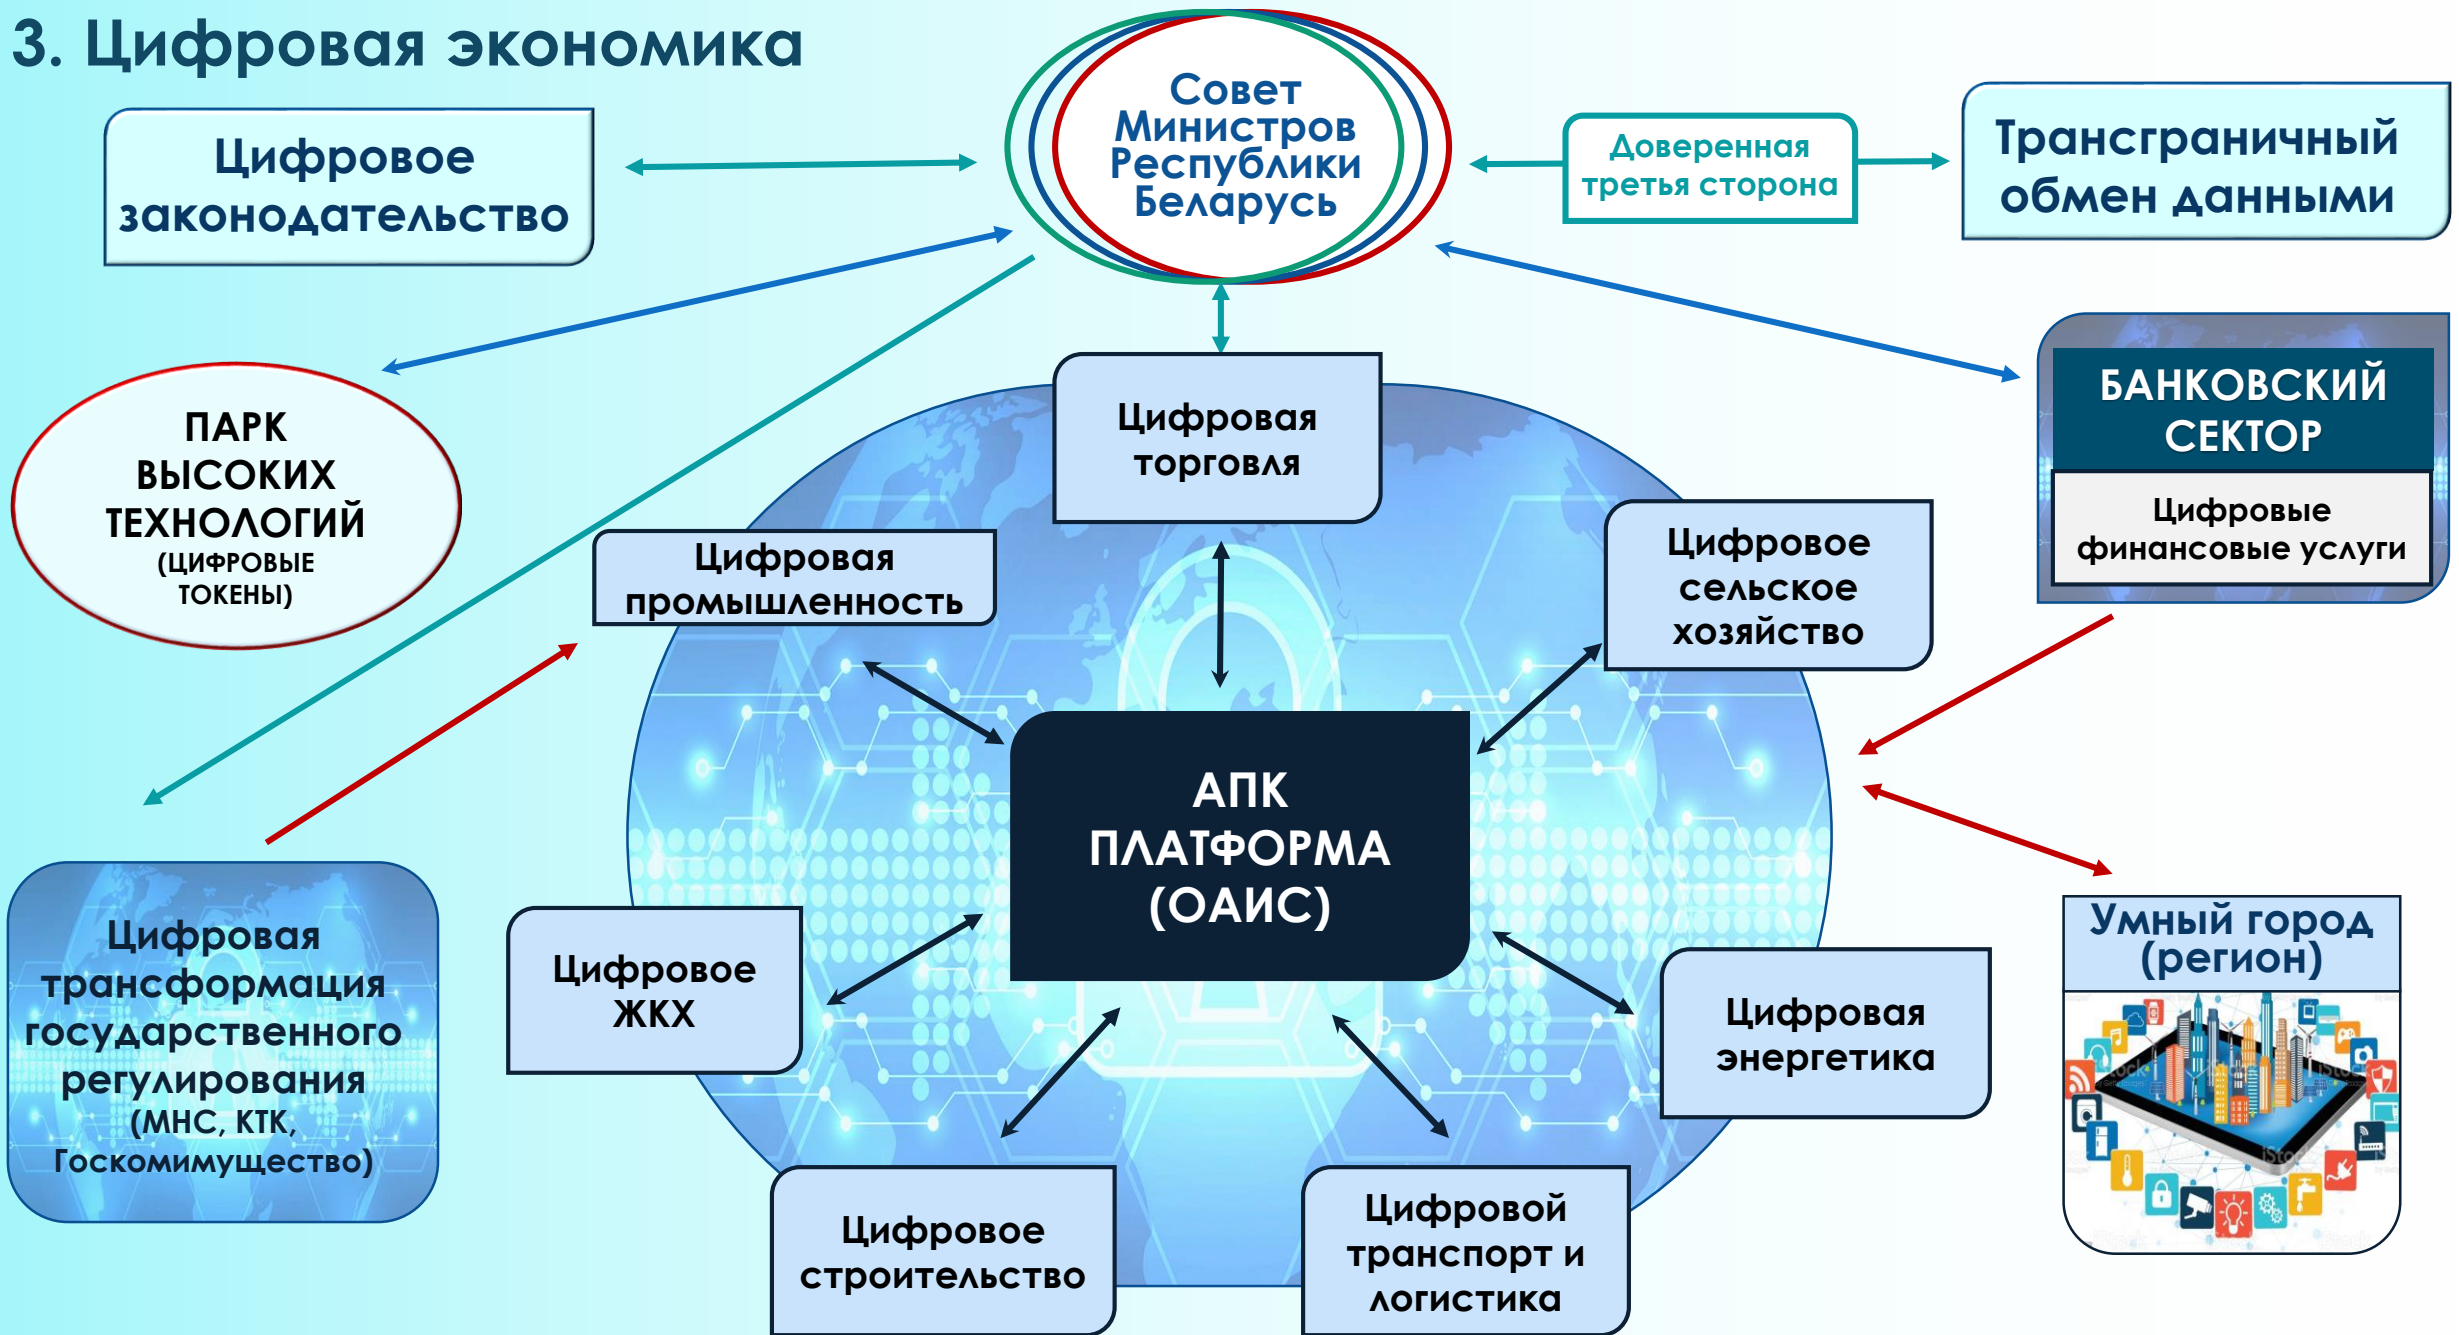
3. Цифровая экономика

Цифровое законодательство

Совет Министров Республики Беларусь

Доверенная третья сторона

Трансграничный обмен данными

ПАРК ВЫСОКИХ ТЕХНОЛОГИЙ (ЦИФРОВЫЕ ТОКЕНЫ)

БАНКОВСКИЙ СЕКТОР

Цифровые финансовые услуги

Цифровая торговля

Цифровая промышленность

Цифровое сельское хозяйство

АПК ПЛАТФОРМА (ОАИС)

Цифровая трансформация государственного регулирования (МНС, КТК, Госкомимущество)

Цифровое ЖКХ

Цифровая энергетика

Умный город (регион)

Цифровое строительство

Цифровой транспорт и логистика